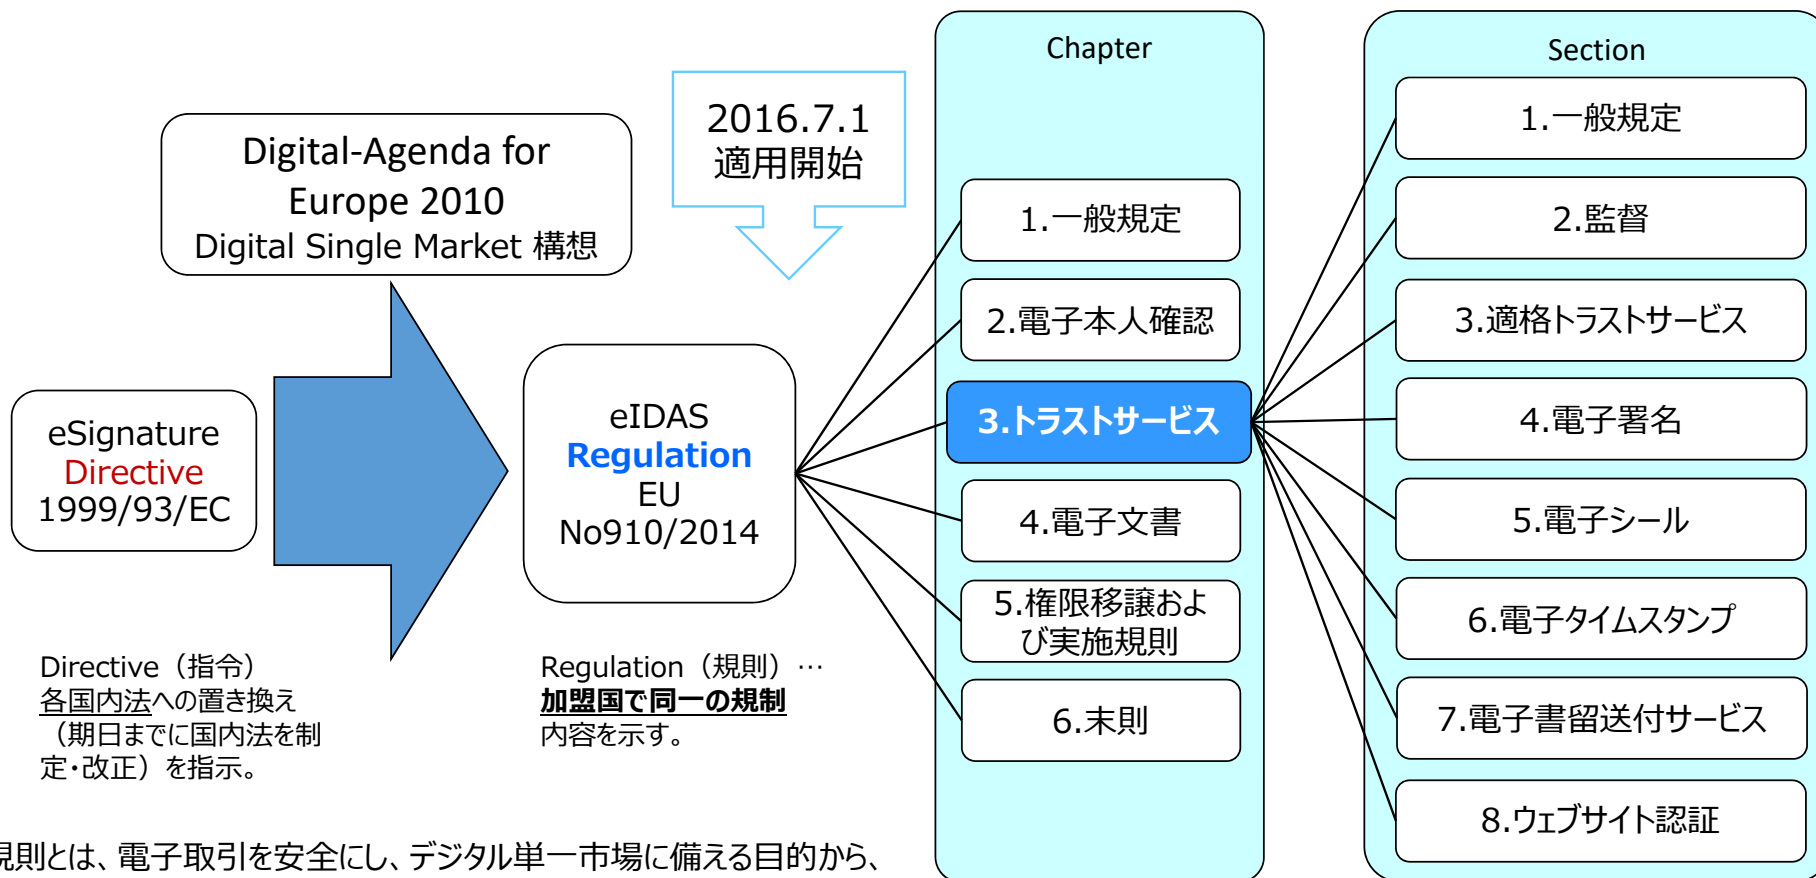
Digital-Agenda for Europe 2010
Digital Single Market 構想

2016.7.1
適用開始

eSignature
Directive
1999/93/EC

eIDAS
Regulation
EU
No910/2014

Directive（指令）
各国内法への置き換え（期日までに国内法を制定・改正）を指示。

Regulation（規則）…
加盟国で同一の規制内容を示す。

Chapter

1.一般規定
2.電子本人確認
3.トラストサービス
4.電子文書
5.権限移譲および実施規則
6.末則

Section

1.一般規定
2.監督
3.適格トラストサービス
4.電子署名
5.電子シール
6.電子タイムスタンプ
7.電子書留送付サービス
8.ウェブサイト認証

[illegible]則とは、電子取引を安全にし、デジタル単一市場に備える目的から、